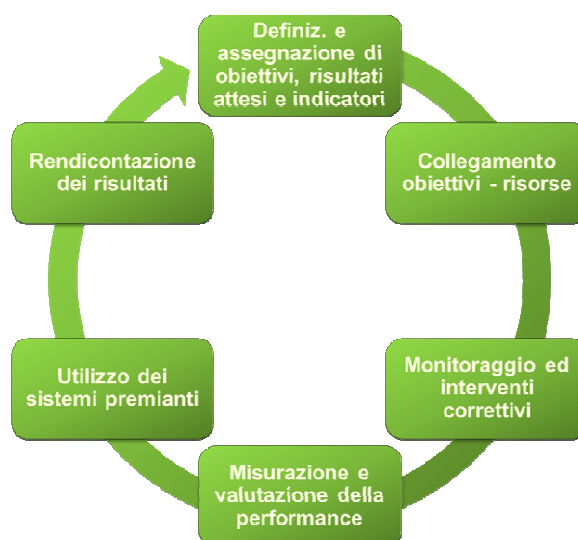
Definiz. e assegnazione di obiettivi, risultati attesi e indicatori

Collegamento obiettivi - risorse

Monitoraggio ed interventi correttivi

Misurazione e valutazione della performance

Utilizzo dei sistemi premianti

Rendicontazione dei risultati